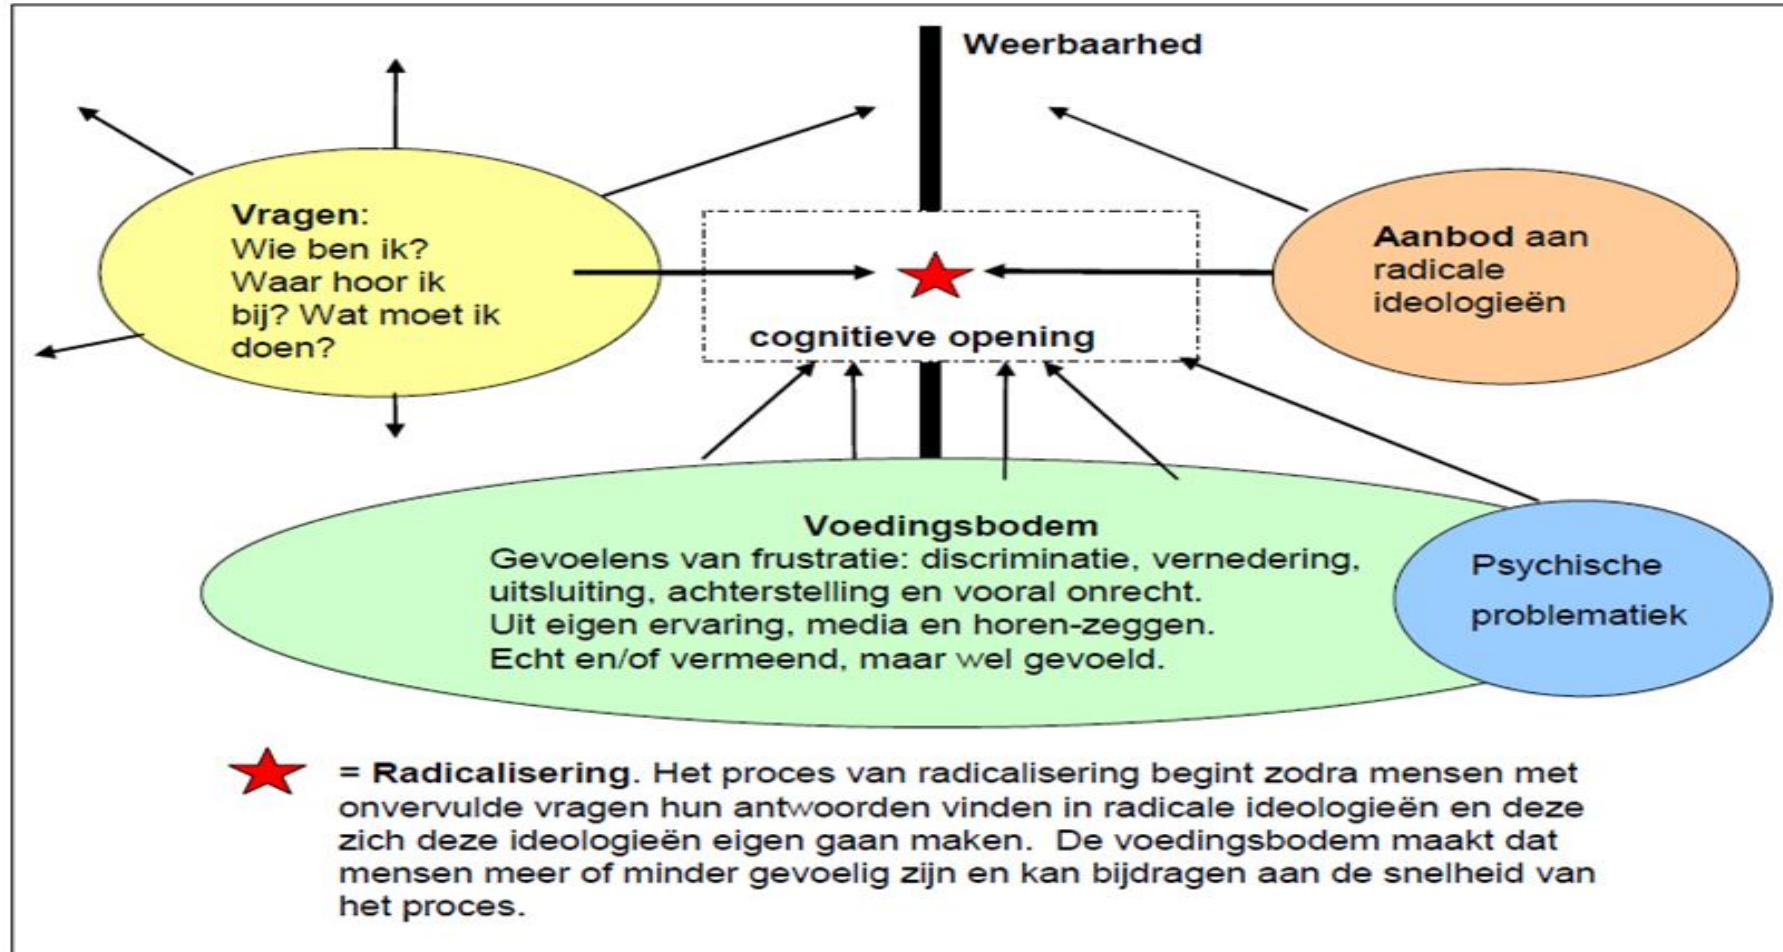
Weerbaarhed

Vragen:
Wie ben ik?
Waar hoor ik bij? Wat moet ik doen?

cognitieve opening

Aanbod aan radicale ideologieën

Voedingsbodem
Gevoelens van frustratie: discriminatie, vernedering, uitsluiting, achterstelling en vooral onrecht.
Uit eigen ervaring, media en horen-zeggen.
Echt en/of vermeend, maar wel gevoeld.

Psychische problematiek

= Radicalisering. Het proces van radicalisering begint zodra mensen met onvervulde vragen hun antwoorden vinden in radicale ideologieën en deze zich deze ideologieën eigen gaan maken. De voedingsbodem maakt dat mensen meer of minder gevoelig zijn en kan bijdragen aan de snelheid van het proces.